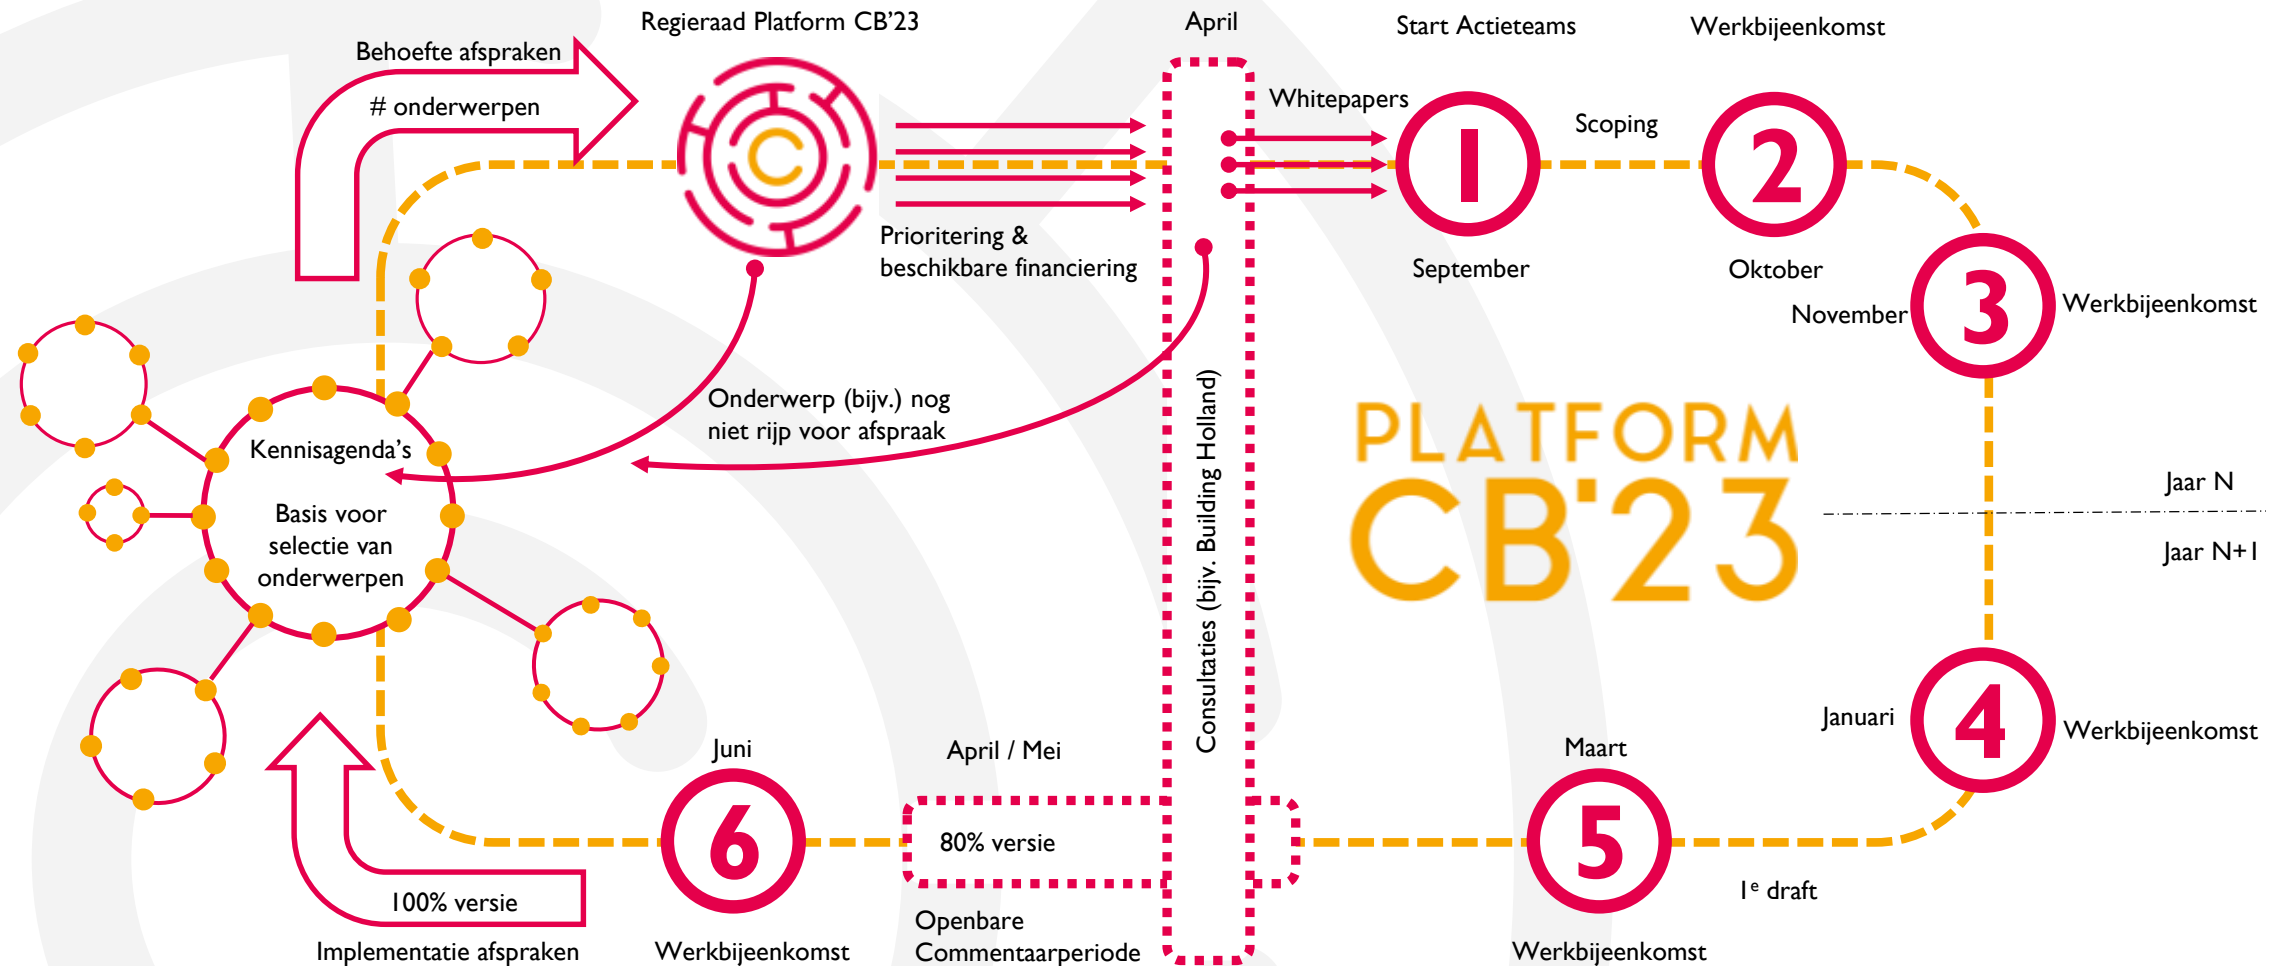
Regieraad Platform CB'23

April

Start Actieteams

Werkbijeenkomst

Behoefte afspraken

# onderwerpen

Whitepapers

Scoping

1

2

Prioritering & beschikbare financiering

September

Oktober

November

3

Werkbijeenkomst

Onderwerp (bijv.) nog niet rijp voor afspraak

Kennisagenda's

Basis voor selectie van onderwerpen

Consultaties (bijv. Building Holland)

PLATFORM CB'23

Jaar N

Jaar N+1

Januari

4

Werkbijeenkomst

Juni

April / Mei

Maart

6

80% versie

5

$1^e$ draft

100% versie

Implementatie afspraken

Werkbijeenkomst

Openbare Commentaarperiode

Werkbijeenkomst